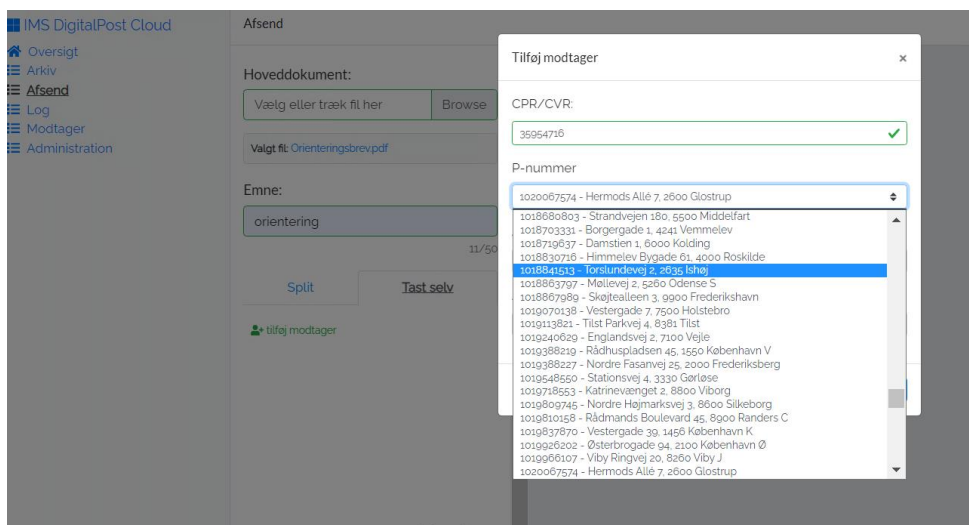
IMS DigitalPost Cloud
Oversigt
Arkiv
Afsend
Log
Modtager
Administration

Afsend

Hovedddokument:
Vælg eller træk fil her
Browse
Valgt fil: Orienteringsbrev.pdf

Emne:
orientering
11/50

Split
Tast selv

tilføj modtager

Tilføj modtager
×

CPR/CVR:
35954716

P-nummer
1020067574 - Hermods Allé 7, 2600 Glostrup

1018680803 - Strandvejen 180, 5500 Middelfart
1018703331 - Borgergade 1, 4241 Vemmelev
1018719637 - Damstien 1, 6000 Kolding
1018830716 - Himmelev Bygade 61, 4000 Roskilde
1018841513 - Torslundevej 2, 2635 Ishøj
1018863797 - Møllevej 2, 5260 Odense S
1018867989 - Skøjtealleen 3, 9900 Frederikshavn
1019070138 - Vestergade 7, 7500 Holstebro
1019113821 - Tilst Parkvej 4, 8381 Tilst
1019240629 - Englandsvej 2, 7100 Vejle
1019388219 - Rådhuspladsen 45, 1550 København V
1019388227 - Nordre Fasanvej 25, 2000 Frederiksberg
1019548550 - Stationsvej 4, 3330 Gørløse
1019718553 - Katrinevænget 2, 8800 Viborg
1019809745 - Nordre Højmarksvej 3, 8600 Silkeborg
1019810158 - Rådmands Boulevard 45, 8900 Randers C
1019837870 - Vestergade 39, 1456 København K
1019926202 - Østerbrogade 94, 2100 København Ø
1019966107 - Viby Ringvej 20, 8260 Viby J
1020067574 - Hermods Allé 7, 2600 Glostrup